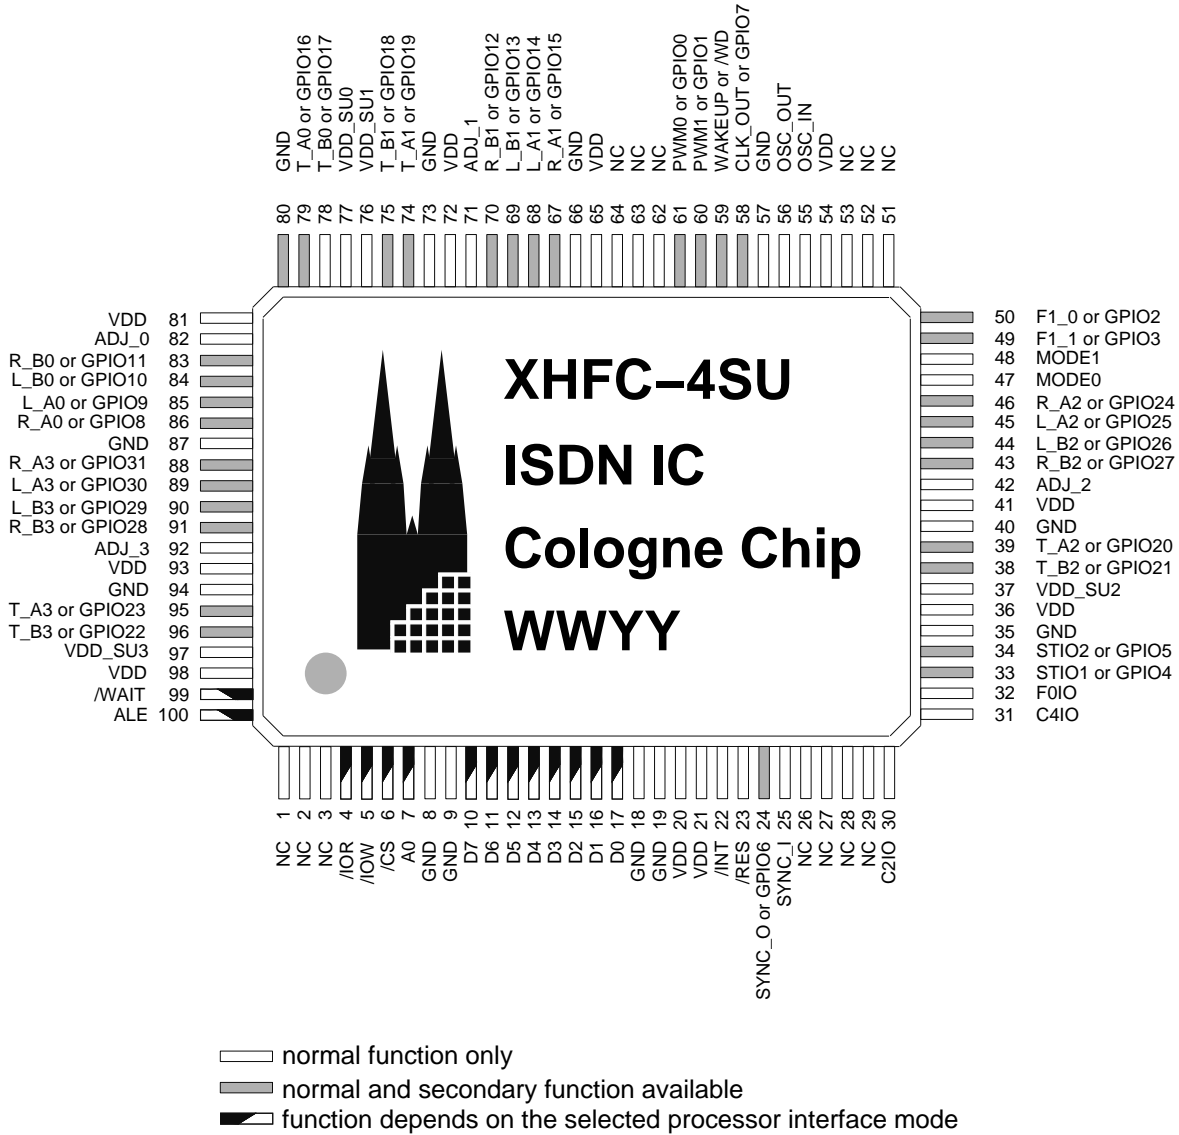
GND 80
T_A0 or GPIO16 79
T_B0 or GPIO17 78
VDD_SU0 77
VDD_SU1 76
T_B1 or GPIO18 75
T_A1 or GPIO19 74
GND 73
VDD 72
ADJ_1 71
R_B1 or GPIO12 70
L_B1 or GPIO13 69
L_A1 or GPIO14 68
R_A1 or GPIO15 67
GND 66
VDD 65
NC 64
NC 63
NC 62
PWM0 or GPIO0 61
PWM1 or GPIO1 60
WAKEUP or /WD 59
CLK_OUT or GPIO7 58
GND 57
OSC_OUT 56
OSC_IN 55
VDD 54
NC 53
NC 52
NC 51

VDD 81
ADJ_0 82
R_B0 or GPIO11 83
L_B0 or GPIO10 84
L_A0 or GPIO9 85
R_A0 or GPIO8 86
GND 87
R_A3 or GPIO31 88
L_A3 or GPIO30 89
L_B3 or GPIO29 90
R_B3 or GPIO28 91
ADJ_3 92
VDD 93
GND 94
T_A3 or GPIO23 95
T_B3 or GPIO22 96
VDD_SU3 97
VDD 98
/WAIT 99
ALE 100

XHFC−4SU
ISDN IC
Cologne Chip
WWYY

50 F1_0 or GPIO2
49 F1_1 or GPIO3
48 MODE1
47 MODE0
46 R_A2 or GPIO24
45 L_A2 or GPIO25
44 L_B2 or GPIO26
43 R_B2 or GPIO27
42 ADJ_2
41 VDD
40 GND
39 T_A2 or GPIO20
38 T_B2 or GPIO21
37 VDD_SU2
36 VDD
35 GND
34 STIO2 or GPIO5
33 STIO1 or GPIO4
32 F0IO
31 C4IO

1 NC
2 NC
3 NC
4 /IOR
5 /IOW
6 /CS
7 A0
8 GND
9 GND
10 D7
11 D6
12 D5
13 D4
14 D3
15 D2
16 D1
17 D0
18 GND
19 GND
20 VDD
21 VDD
22 /INT
23 /RES
24 SYNC_O or GPIO6
25 SYNC_I
26 NC
27 NC
28 NC
29 NC
30 C2IO

normal function only
normal and secondary function available
function depends on the selected processor interface mode